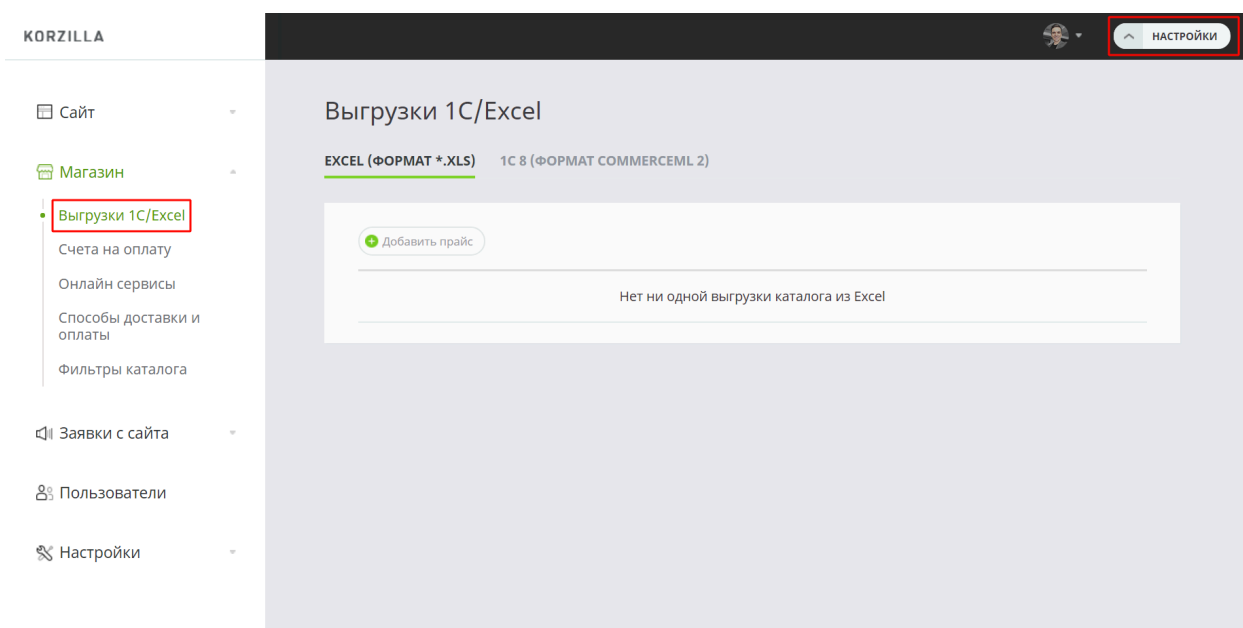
KORZILLA

НАСТРОЙКИ

Сайт

Магазин

Выгрузки 1C/Excel

Счета на оплату

Онлайн сервисы

Способы доставки и оплаты

Фильтры каталога

Заявки с сайта

Пользователи

Настройки

Выгрузки 1C/Excel

EXCEL (ФОРМАТ *.XLS)

1C 8 (ФОРМАТ COMMERCEML 2)

Добавить прайс

Нет ни одной выгрузки каталога из Excel